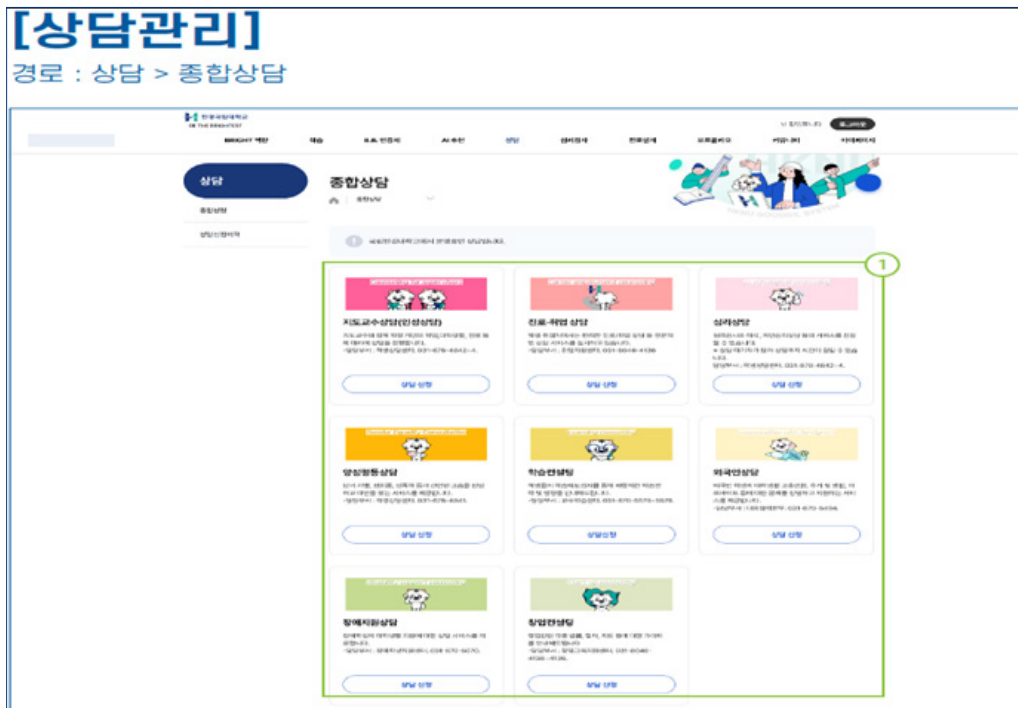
[상담관리]
경로 : 상담 > 종합상담

한경국립대학교

상담

종합상담

1

지도교수상담(인성상담)

상담 신청

진로·취업 상담

상담 신청

심리상담

상담 신청

양성평등상담

상담 신청

학습컨설팅

상담신청

외국인상담

상담 신청

장애지원상담

상담 신청

창업컨설팅

상담 신청